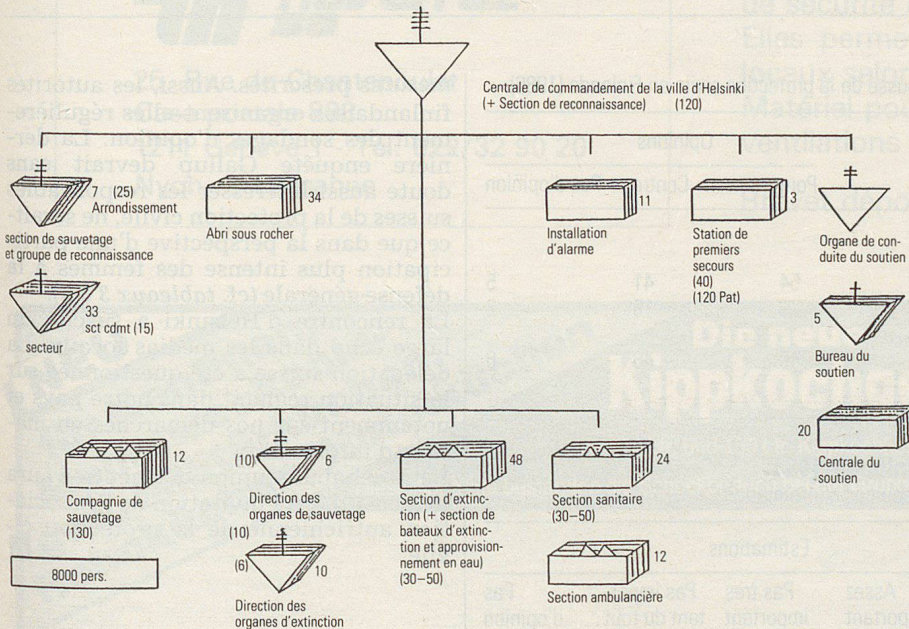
Centrale de commandement de la ville d'Helsinki (+ Section de reconnaissance) (120)

7 (25) Arrondissement

section de sauvetage et groupe de reconnaissance

34 Abri sous rocher

11 Installation d'alarme

3 Station de premiers secours (40) (120 Pat)

Organe de conduite du soutien

33 sct cdmt (15)

secteur

5 Bureau du soutien

20 Centrale du soutien

12 Compagnie de sauvetage (130)

(10) 6 Direction des organes de sauvetage

48 Section d'extinction (+ section de bateaux d'extinction et approvisionnement en eau) (30–50)

24 Section sanitaire (30–50)

(10) (6) 10 Direction des organes d'extinction

12 Section ambulancière

8000 pers.